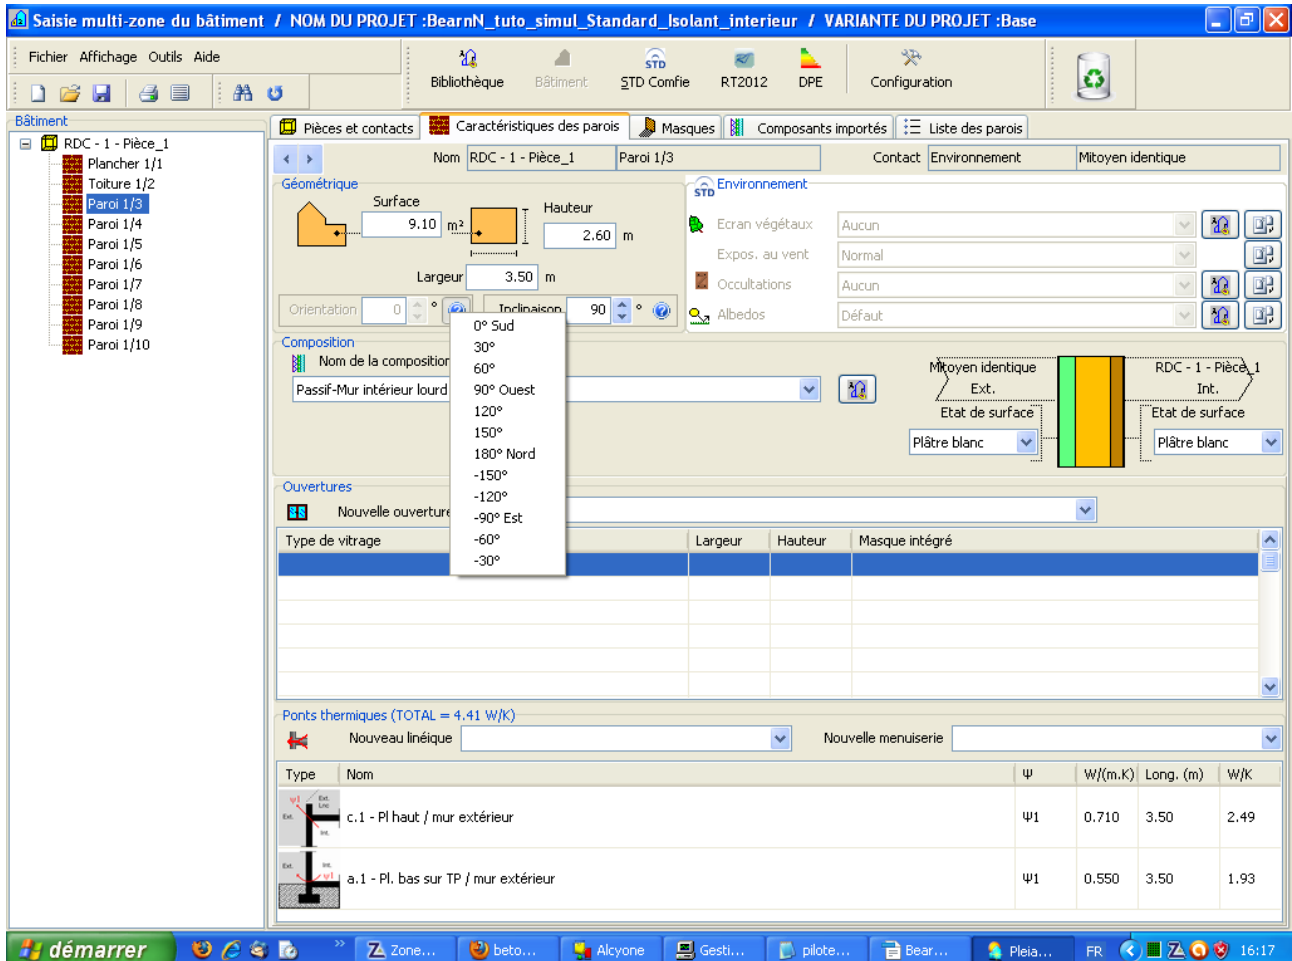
Saisie multi-zone du bâtiment / NOM DU PROJET :BearnN_tuto_simul_Standard_Isolant_interieur / VARIANTE DU PROJET :Base

Fichier Affichage Outils Aide

Bibliothèque Bâtiment STD Comfie RT2012 DPE Configuration

Bâtiment

RDC - 1 - Pièce_1
Plancher 1/1
Toiture 1/2
Paroi 1/3
Paroi 1/4
Paroi 1/5
Paroi 1/6
Paroi 1/7
Paroi 1/8
Paroi 1/9
Paroi 1/10

Pièces et contacts | Caractéristiques des parois | Masques | Composants importés | Liste des parois

Nom RDC - 1 - Pièce_1 Paroi 1/3 Contact Environnement Mitoyen identique

Géométrique
Surface 9.10 m² Hauteur 2.60 m
Largeur 3.50 m
Orientation 0 ° Inclinaison 90 °

0° Sud
30°
60°
90° Ouest
120°
150°
180° Nord
-150°
-120°
-90° Est
-60°
-30°

Environnement
Ecran végétaux Aucun
Expos. au vent Normal
Occultations Aucun
Albedos Défaut

Composition
Nom de la composition
Passif-Mur intérieur lourd

Mitoyen identique Ext.
Etat de surface
Plâtre blanc
RDC - 1 - Pièce_1 Int.
Etat de surface
Plâtre blanc

Ouvertures
Nouvelle ouverture

| Type de vitrage | | Largeur | Hauteur | Masque intégré |
|---|---|---|---|---|

Ponts thermiques (TOTAL = 4.41 W/K)
Nouveau linéique Nouvelle menuiserie

| Type | Nom | Ψ | W/(m.K) | Long. (m) | W/K |
|---|---|---|---|---|---|
| | c.1 - Pl haut / mur extérieur | Ψ1 | 0.710 | 3.50 | 2.49 |
| | a.1 - Pl. bas sur TP / mur extérieur | Ψ1 | 0.550 | 3.50 | 1.93 |

démarrer Zone... beto... Alcyone Gesti... pilote... Bear... Pleia... FR 16:17